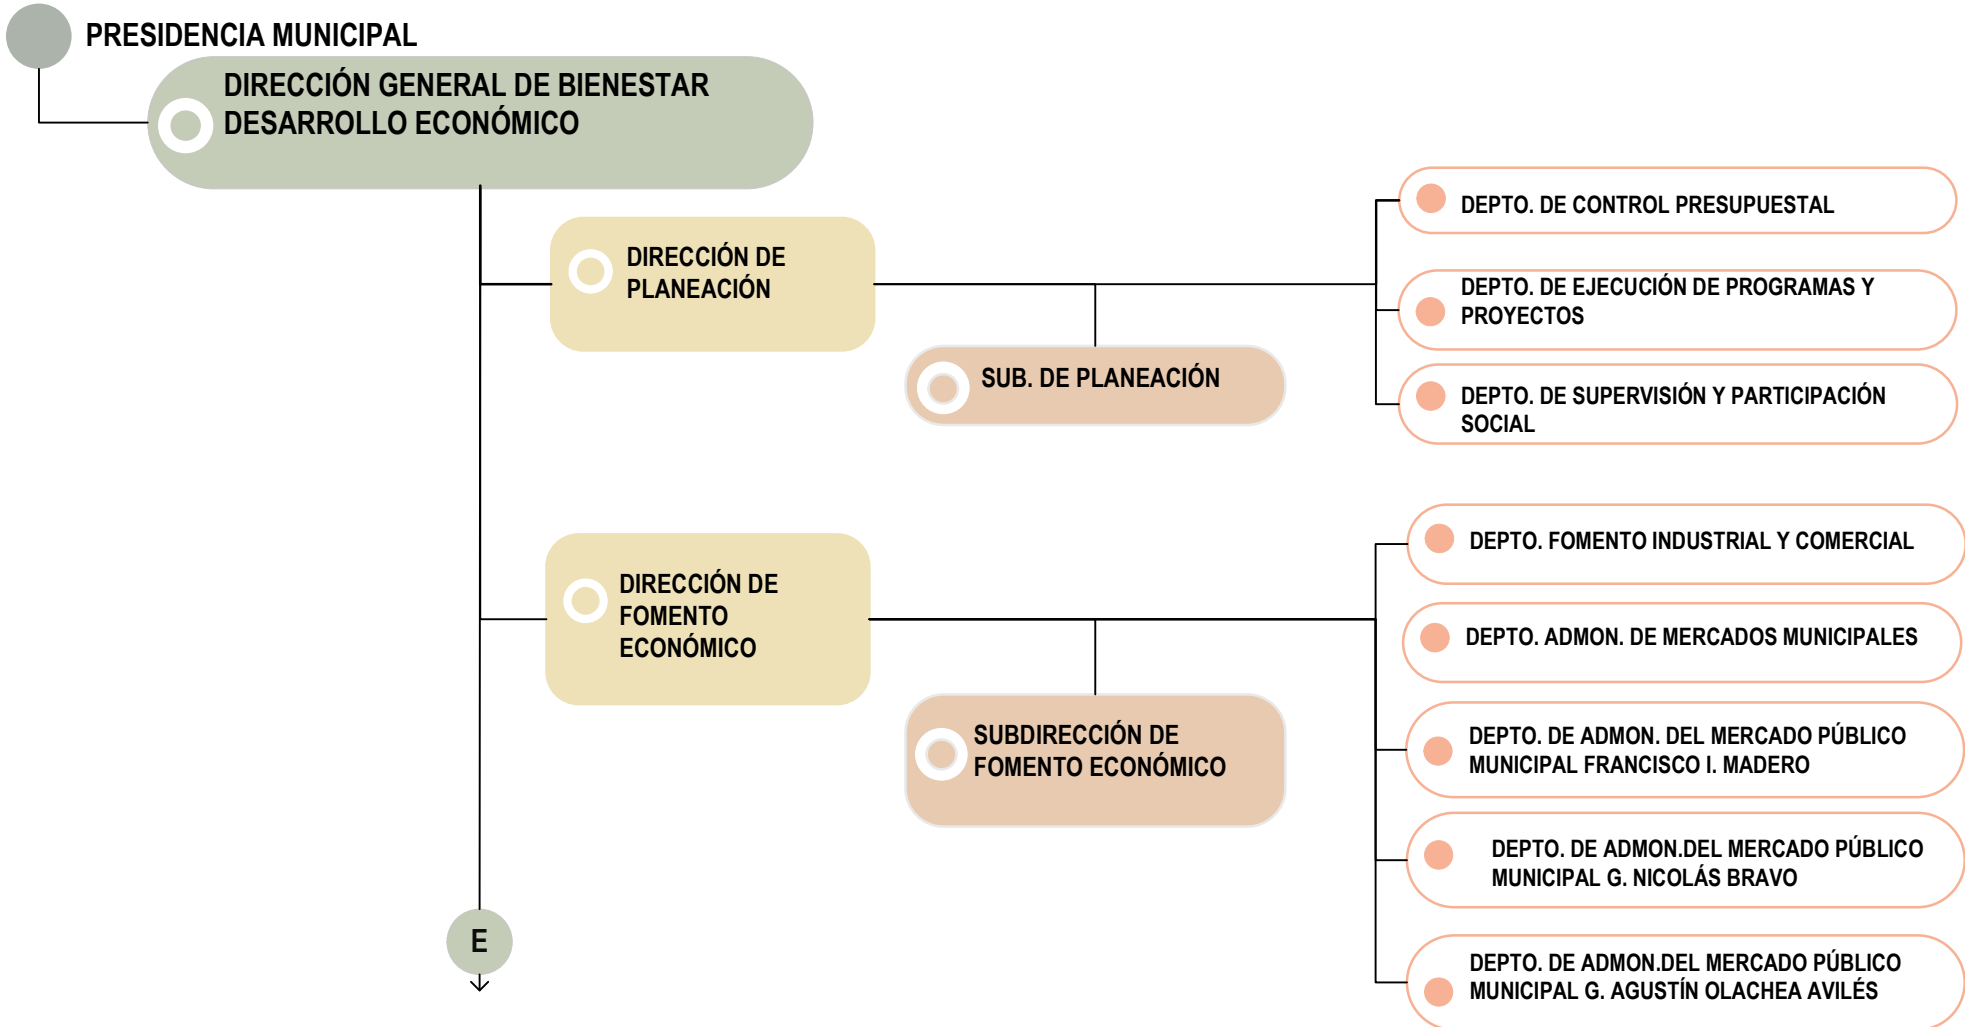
PRESIDENCIA MUNICIPAL

DIRECCIÓN GENERAL DE BIENESTAR DESARROLLO ECONÓMICO

DIRECCIÓN DE PLANEACIÓN

SUB. DE PLANEACIÓN

DEPTO. DE CONTROL PRESUPUESTAL

DEPTO. DE EJECUCIÓN DE PROGRAMAS Y PROYECTOS

DEPTO. DE SUPERVISIÓN Y PARTICIPACIÓN SOCIAL

DIRECCIÓN DE FOMENTO ECONÓMICO

SUBDIRECCIÓN DE FOMENTO ECONÓMICO

DEPTO. FOMENTO INDUSTRIAL Y COMERCIAL

DEPTO. ADMON. DE MERCADOS MUNICIPALES

DEPTO. DE ADMON. DEL MERCADO PÚBLICO MUNICIPAL FRANCISCO I. MADERO

DEPTO. DE ADMON.DEL MERCADO PÚBLICO MUNICIPAL G. NICOLÁS BRAVO

DEPTO. DE ADMON.DEL MERCADO PÚBLICO MUNICIPAL G. AGUSTÍN OLACHEA AVILÉS

E